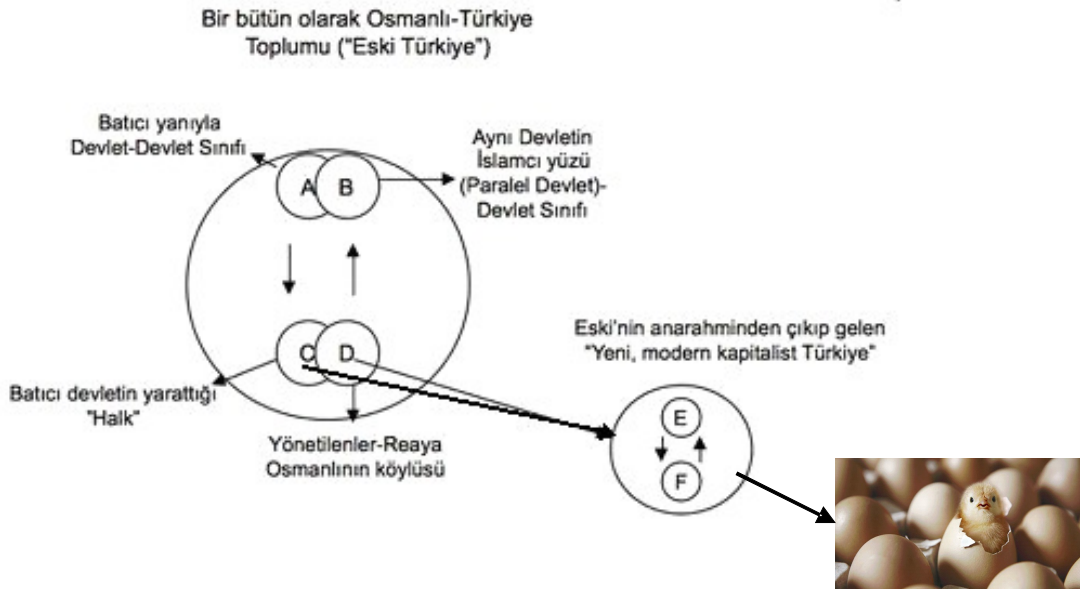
Bir bütün olarak Osmanlı-Türkiye Toplumu ("Eski Türkiye")

Batıcı yanıyla Devlet-Devlet Sınıfı

A B

Aynı Devletin İslamcı yüzü (Paralel Devlet)-Devlet Sınıfı

C D

Batıcı devletin yarattığı "Halk"

Yönetilenler-Reaya Osmanlının köylüsü

Eski'nin anarahminden çıkıp gelen "Yeni, modern kapitalist Türkiye"

E

F